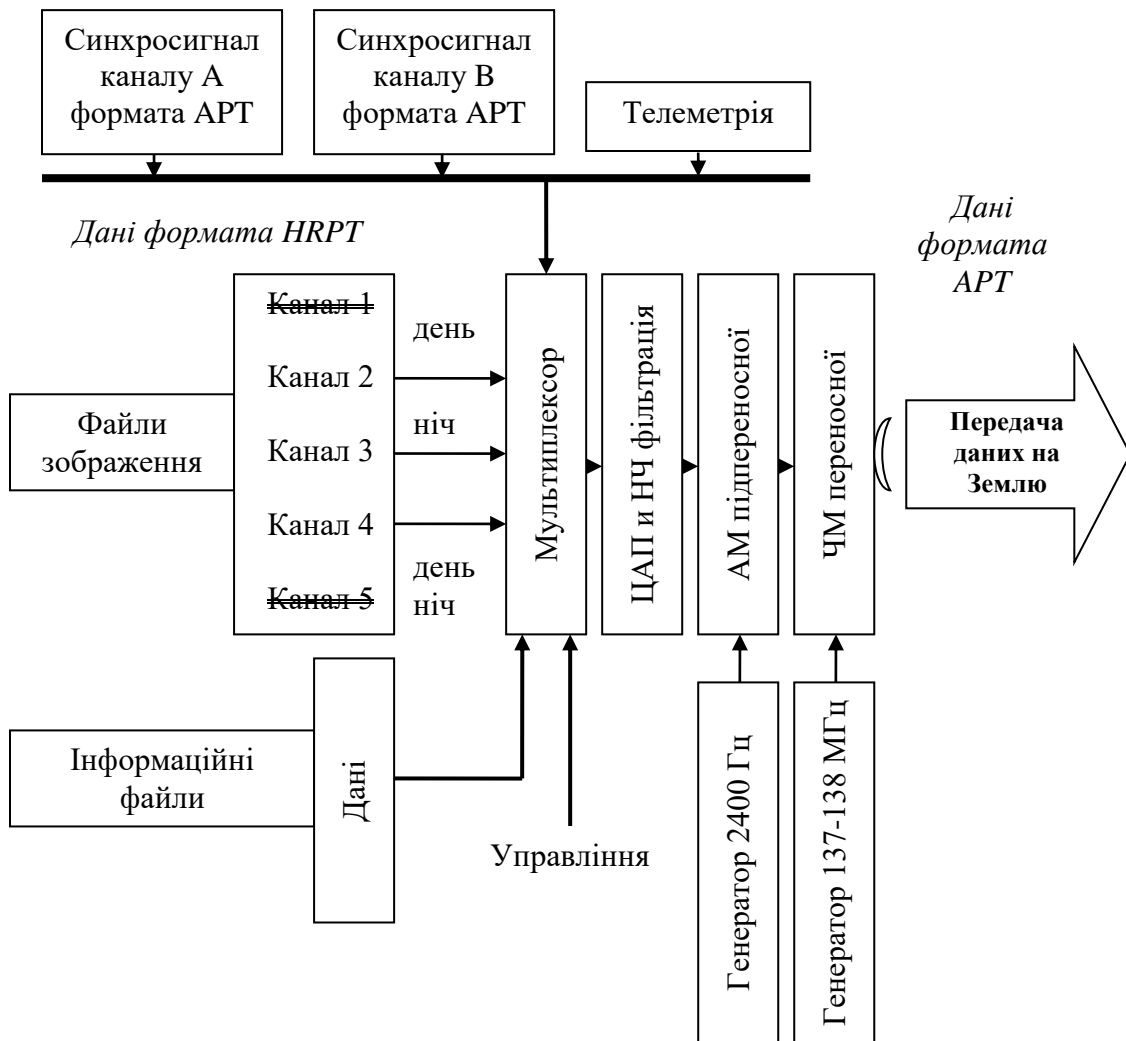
Синхросигнал каналу А формата АРТ

Синхросигнал каналу В формата АРТ

Телеметрія

Дані формата HRPT

Дані формата АРТ

Канал 1

день

Канал 2

ніч

Канал 3

Канал 4

день

ніч

Канал 5

Файли зображення

Мультиплексор

ЦАП и НЧ фільтрація

АМ підпереносної

ЧМ переносної

Передача даних на Землю

Інформаційні файли

Дані

Управління

Генератор 2400 Гц

Генератор 137-138 МГц